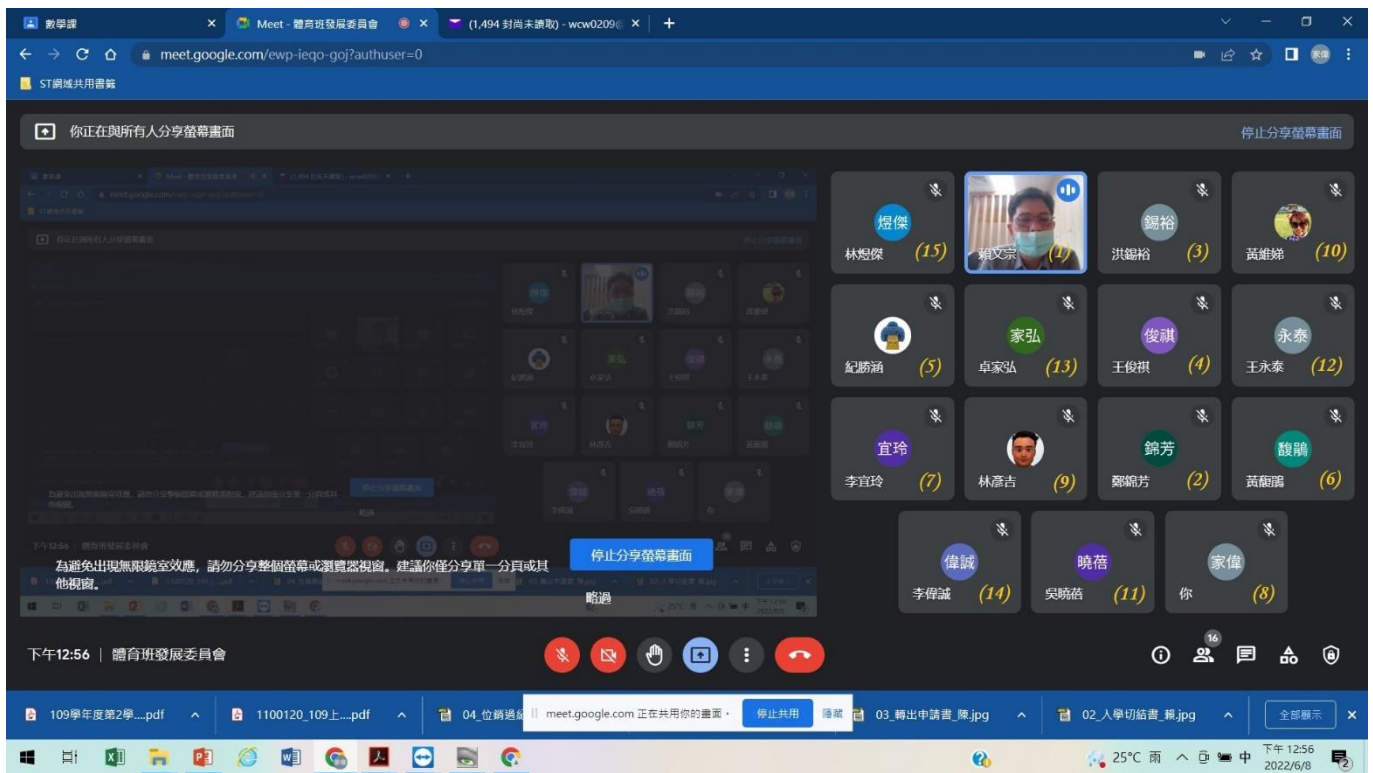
數學課 × Meet - 體育班發展委員會 × (1,494 封尚未讀取) - wcw0209 × +

meet.google.com/ewp-ieqo-goj?authuser=0

ST網域共用書籤

你正在與所有人分享螢幕畫面

停止分享螢幕畫面

煜傑
林煜傑 (15)

賴文宗 (1)

錫裕
洪錫裕 (3)

黃維娣 (10)

紀勝涵 (5)

家弘
卓家弘 (13)

俊祺
王俊祺 (4)

永泰
王永泰 (12)

宜玲
李宜玲 (7)

林彥吉 (9)

錦芳
鄭錦芳 (2)

馥鵑
黃馥鵑 (6)

偉誠
李偉誠 (14)

曉蓓
吳曉蓓 (11)

家偉
你 (8)

為避免出現無限鏡室效應，請勿分享整個螢幕或瀏覽器視窗。建議你僅分享單一分頁或其他視窗。

停止分享螢幕畫面

略過

下午12:56 | 體育班發展委員會

16

109學年度第2學....pdf

1100120_109上....pdf

04_位銷過經

meet.google.com 正在共用你的畫面。 停止共用 隱藏

03_轉出申請書_陳.jpg

02_入學切結書_賴.jpg

全部顯示 ×

25°C 雨 中 下午 12:56 2022/6/8